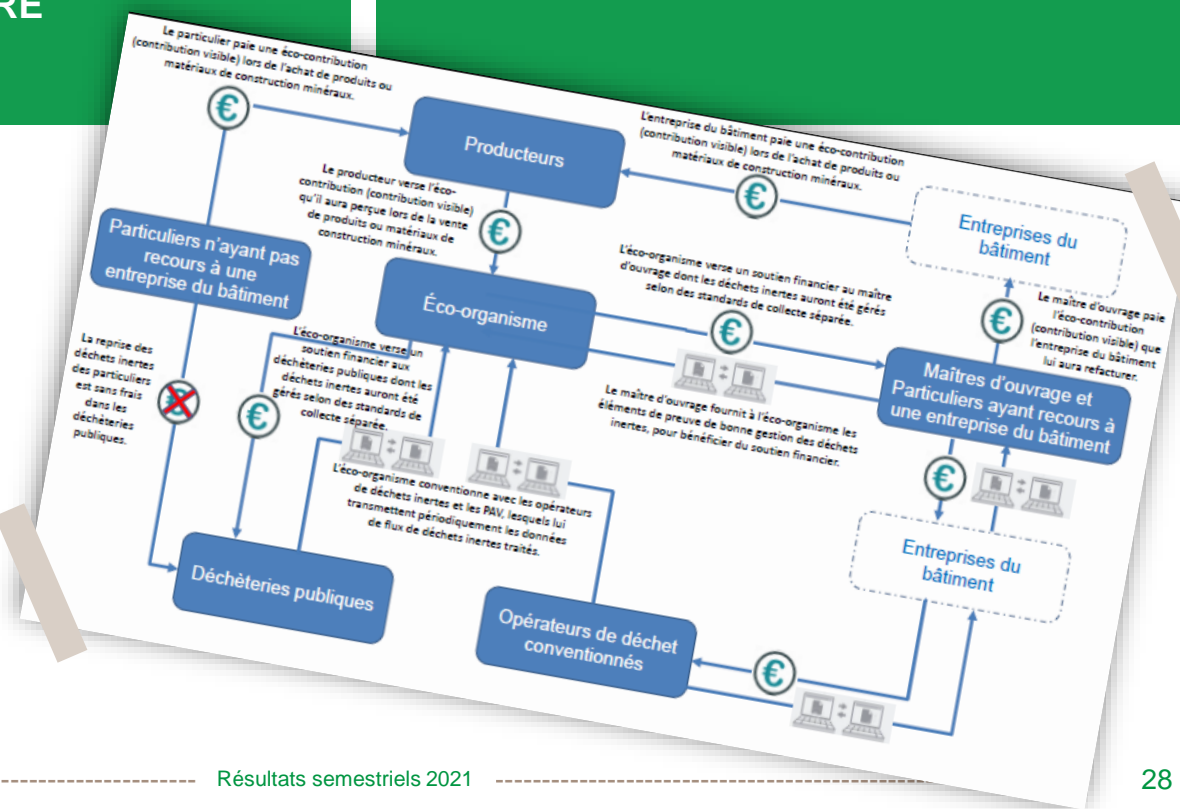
RE

Le particulier paie une éco-contribution (contribution visible) lors de l'achat de produits ou matériaux de construction minéraux.

Producteurs

L'entreprise du bâtiment paie une éco-contribution (contribution visible) lors de l'achat de produits ou matériaux de construction minéraux.

Le producteur verse l'éco-contribution (contribution visible) qu'il aura perçue lors de la vente de produits ou matériaux de construction minéraux.

Entreprises du bâtiment

Particuliers n'ayant pas recours à une entreprise du bâtiment

L'éco-organisme verse un soutien financier au maître d'ouvrage dont les déchets inertes auront été gérés selon des standards de collecte séparée.

Éco-organisme

Le maître d'ouvrage paie l'éco-contribution (contribution visible) que l'entreprise du bâtiment lui aura refacturer.

La reprise des déchets inertes des particuliers est sans frais dans les déchèteries publiques.

L'éco-organisme verse un soutien financier aux déchèteries publiques dont les déchets inertes auront été gérés selon des standards de collecte séparée.

Le maître d'ouvrage fournit à l'éco-organisme les éléments de preuve de bonne gestion des déchets inertes, pour bénéficier du soutien financier.

Maîtres d'ouvrage et Particuliers ayant recours à une entreprise du bâtiment

L'éco-organisme conventionne avec les opérateurs de déchets inertes et les PAV, lesquels lui transmettent périodiquement les données de flux de déchets inertes traités.

Entreprises du bâtiment

Déchèteries publiques

Opérateurs de déchet conventionnés

Résultats semestriels 2021

28